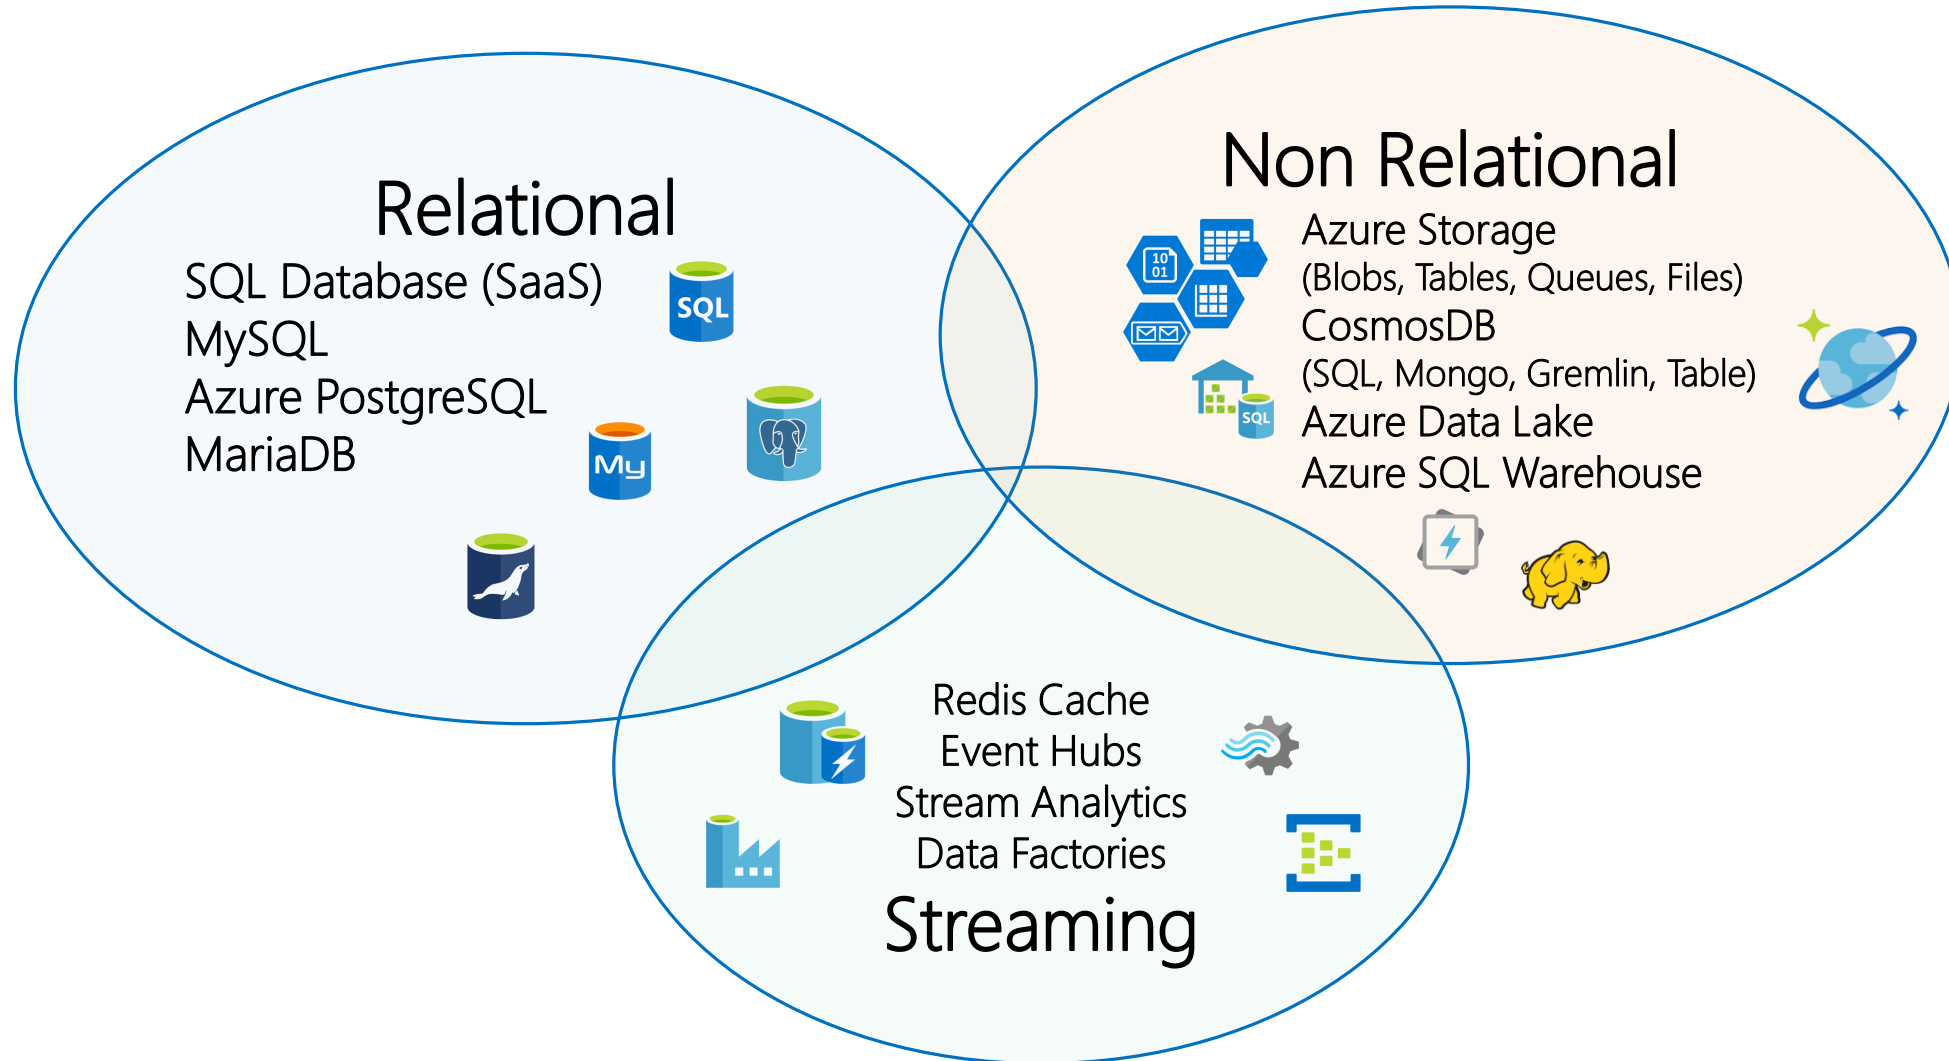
Relational

SQL Database (SaaS)
MySQL
Azure PostgreSQL
MariaDB

SQL

My

Non Relational

Azure Storage
(Blobs, Tables, Queues, Files)
CosmosDB
(SQL, Mongo, Gremlin, Table)
Azure Data Lake
Azure SQL Warehouse

10
01

SQL

Redis Cache
Event Hubs
Stream Analytics
Data Factories
Streaming